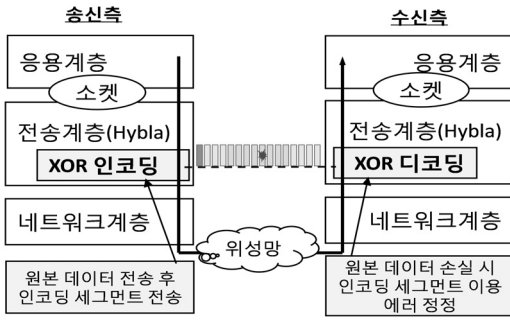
송신측

응용계층

소켓

전송계층(Hybla)

XOR 인코딩

네트워크계층

원본 데이터 전송 후 인코딩 세그먼트 전송

위성망

수신측

응용계층

소켓

전송계층(Hybla)

XOR 디코딩

네트워크계층

원본 데이터 손실 시 인코딩 세그먼트 이용 에러 정정